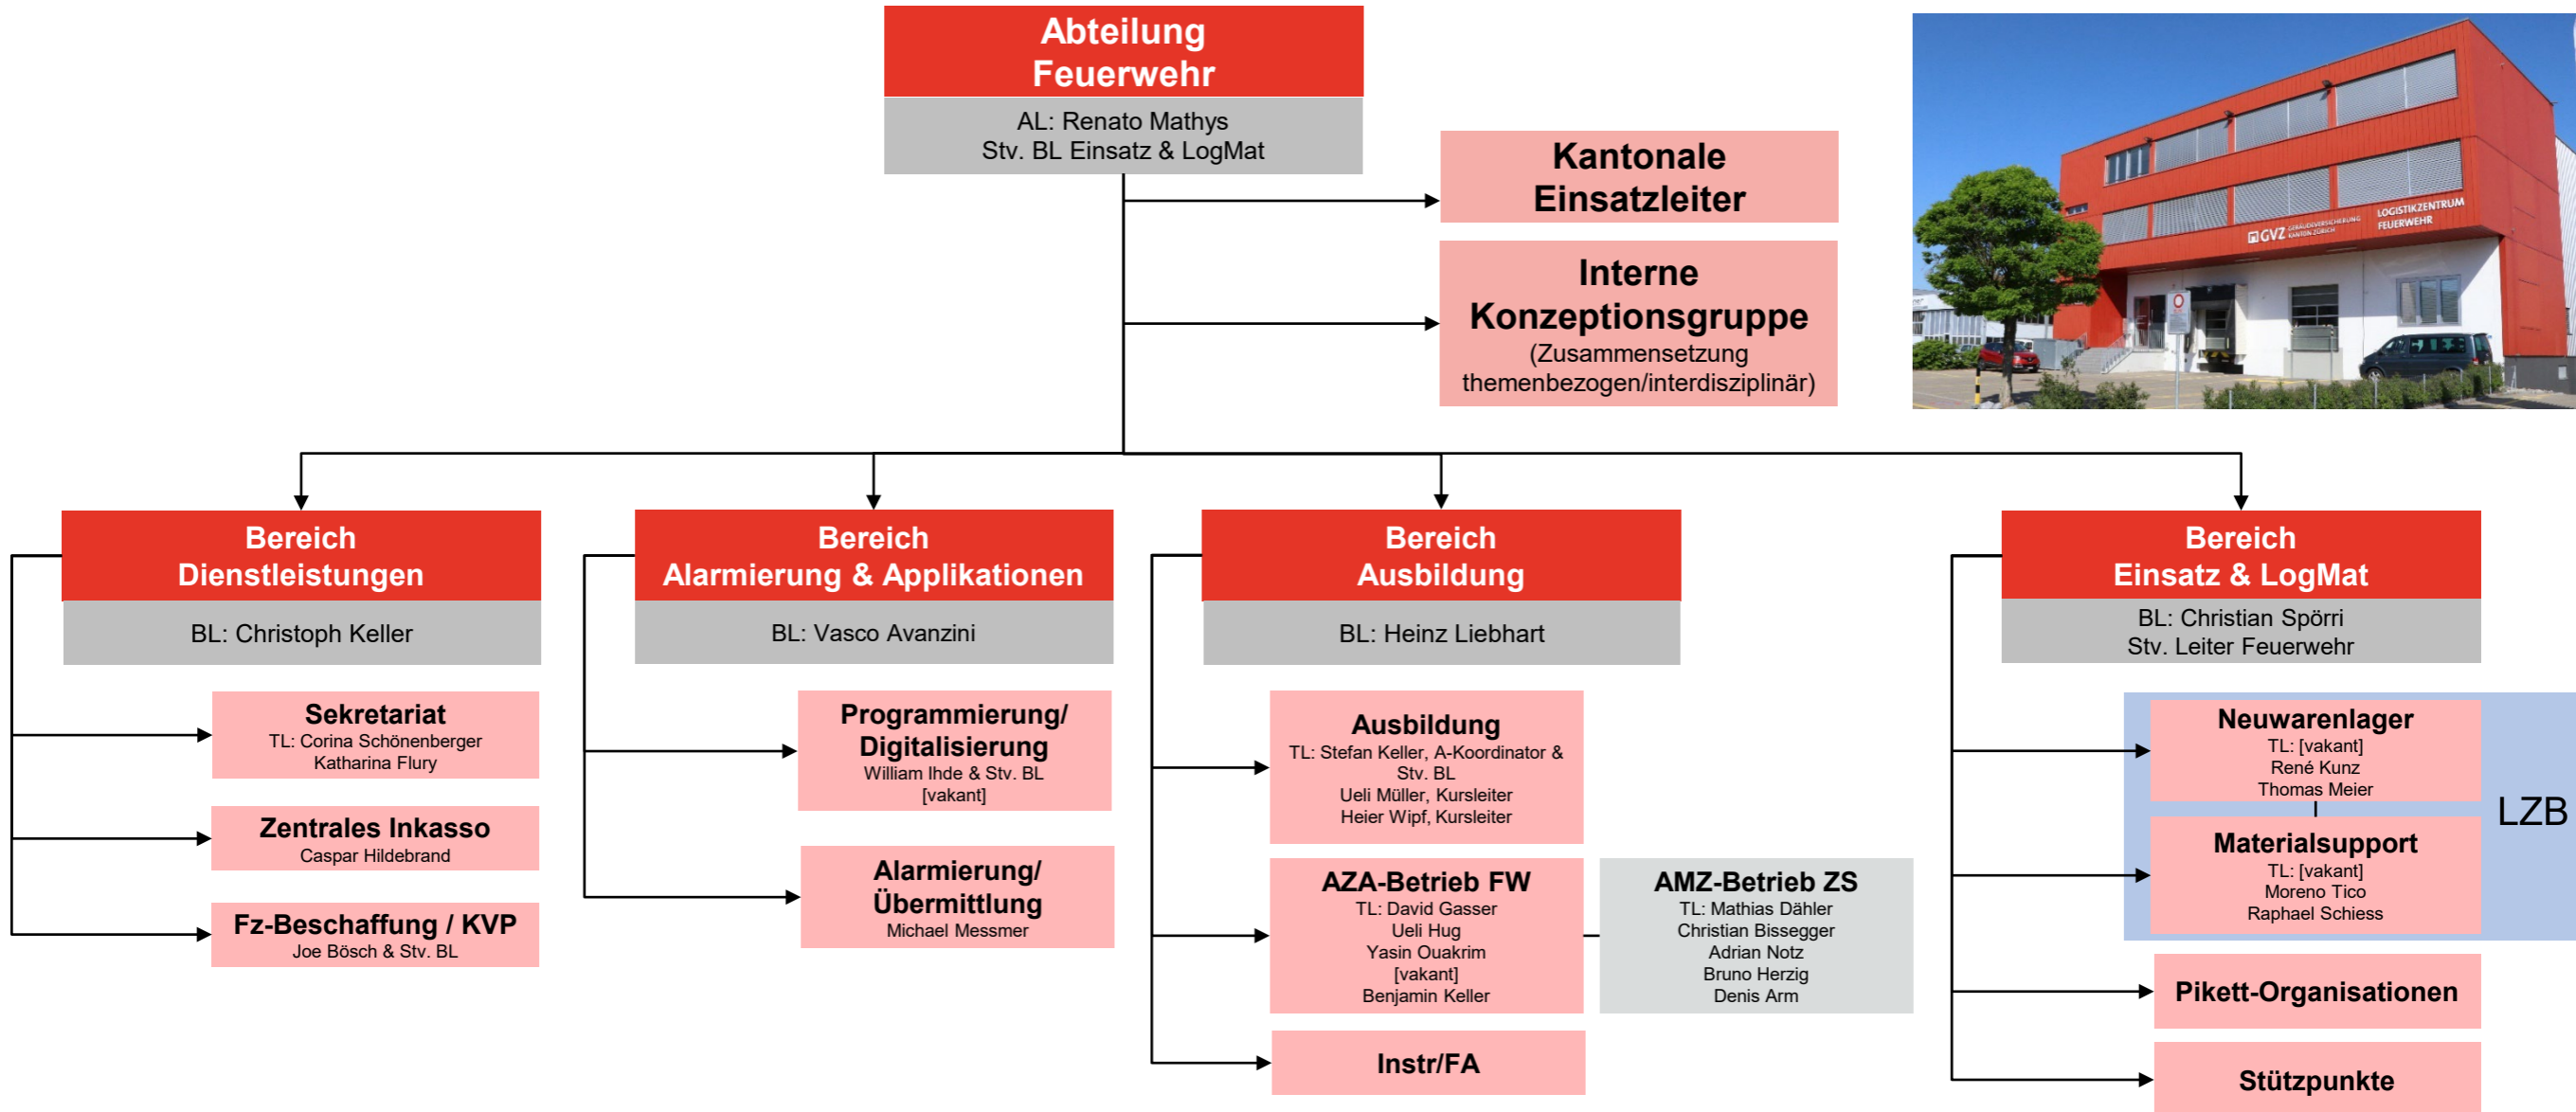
Abteilung Feuerwehr
AL: Renato Mathys
Stv. BL Einsatz & LogMat

Kantonale Einsatzleiter

Interne Konzeptionsgruppe
(Zusammensetzung themenbezogen/interdisziplinär)

GVZ GEBÄUDEVERSICHERUNG KANTON ZÜRICH
LOGISTIKZENTRUM FEUERWEHR

Bereich Dienstleistungen
BL: Christoph Keller

Sekretariat
TL: Corina Schönenberger
Katharina Flury

Zentrales Inkasso
Caspar Hildebrand

Fz-Beschaffung / KVP
Joe Bösch & Stv. BL

Bereich Alarmierung & Applikationen
BL: Vasco Avanzini

Programmierung/ Digitalisierung
William Ihde & Stv. BL
[vakant]

Alarmierung/ Übermittlung
Michael Messmer

Bereich Ausbildung
BL: Heinz Liebhart

Ausbildung
TL: Stefan Keller, A-Koordinator & Stv. BL
Ueli Müller, Kursleiter
Heier Wipf, Kursleiter

AZA-Betrieb FW
TL: David Gasser
Ueli Hug
Yasin Ouakrim
[vakant]
Benjamin Keller

AMZ-Betrieb ZS
TL: Mathias Dähler
Christian Bissegger
Adrian Notz
Bruno Herzig
Denis Arm

Instr/FA

Bereich Einsatz & LogMat
BL: Christian Spörri
Stv. Leiter Feuerwehr

Neuwarenlager
TL: [vakant]
René Kunz
Thomas Meier

Materialsupport
TL: [vakant]
Moreno Tico
Raphael Schiess

LZB

Pikett-Organisationen

Stützpunkte